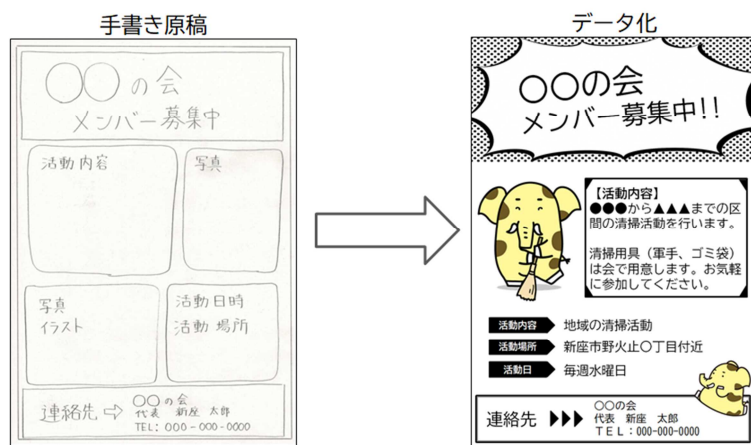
手書き原稿

○○の会
メンバー募集中

活動内容

写真

写真
イラスト

活動日時
活動場所

連絡先 ⇨ ○○の会
代表 新座 太郎
TEL: 000-000-0000

データ化

○○の会
メンバー募集中!!

【活動内容】
●●●から▲▲▲までの区間の清掃活動を行います。

清掃用具（軍手、ゴミ袋）は会で用意します。お気軽に参加してください。

活動内容 地域の清掃活動
活動場所 新座市野火止〇丁目付近
活動日 毎週水曜日

連絡先 ▶▶▶ ○○の会
代表 新座 太郎
TEL：000-000-0000